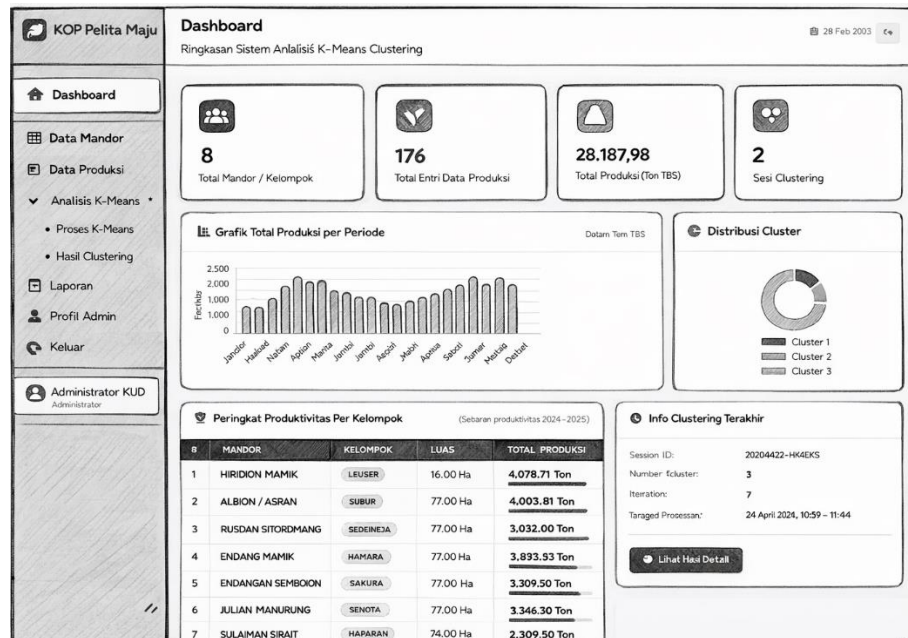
KOP Pelita Maju

Dashboard
Ringkasan Sistem Anlalisiś K-Means Clustering

28 Feb 2003

Dashboard
Data Mandor
Data Produksi
Analisis K-Means
• Proses K-Means
• Hasil Clustering
Laporan
Profil Admin
Keluar

Administrator KUD
Administrator

8
Total Mandor / Kelompok

176
Total Entri Data Produksi

28.187,98
Total Produksi (Ton TBS)

2
Sesi Clustering

Grafik Total Produksi per Periode
Dotam Tem TBS

2,500
2,000
1,500
1,000
500
0

Fecikip

Jandor
Haikad
Natam
Aption
Mama
Jontol
Jembi
Aapoli
Mabin
Apesia
Sabotl
Jumer
Mestag
Detsel

Distribusi Cluster
Cluster 1
Cluster 2
Cluster 3

Peringkat Produktivitas Per Kelompok
(Sebaran produktivitas 2024 - 2025)

| 8 | MANDOR | KELOMPOK | LUAS | TOTAL PRODUKSI |
|---|---|---|---|---|
| 1 | HIRIDION MAMIK | LEUSER | 16.00 Ha | 4,078.71 Ton |
| 2 | ALBION / ASRAN | SUBUR | 77.00 Ha | 4,003.81 Ton |
| 3 | RUSDAN SITORDMANG | SEDEINEJA | 77.00 Ha | 3,032.00 Ton |
| 4 | ENDANG MAMIK | HAMARA | 77.00 Ha | 3,833.53 Ton |
| 5 | ENDANGAN SEMBOION | SAKURA | 77.00 Ha | 3,309.50 Ton |
| 6 | JULIAN MANURUNG | SENOTA | 77.00 Ha | 3,346.30 Ton |
| 7 | SULAIMAN SIRAIT | HAPARAN | 74.00 Ha | 2,309.50 Ton |

Info Clustering Terakhir
Session ID: 20204422-HK4EKS
Number fcluster: 3
Iteration: 7
Taraged Prosessan: 24 April 2024, 10:59 - 11:44

Lihat Hasi Detall